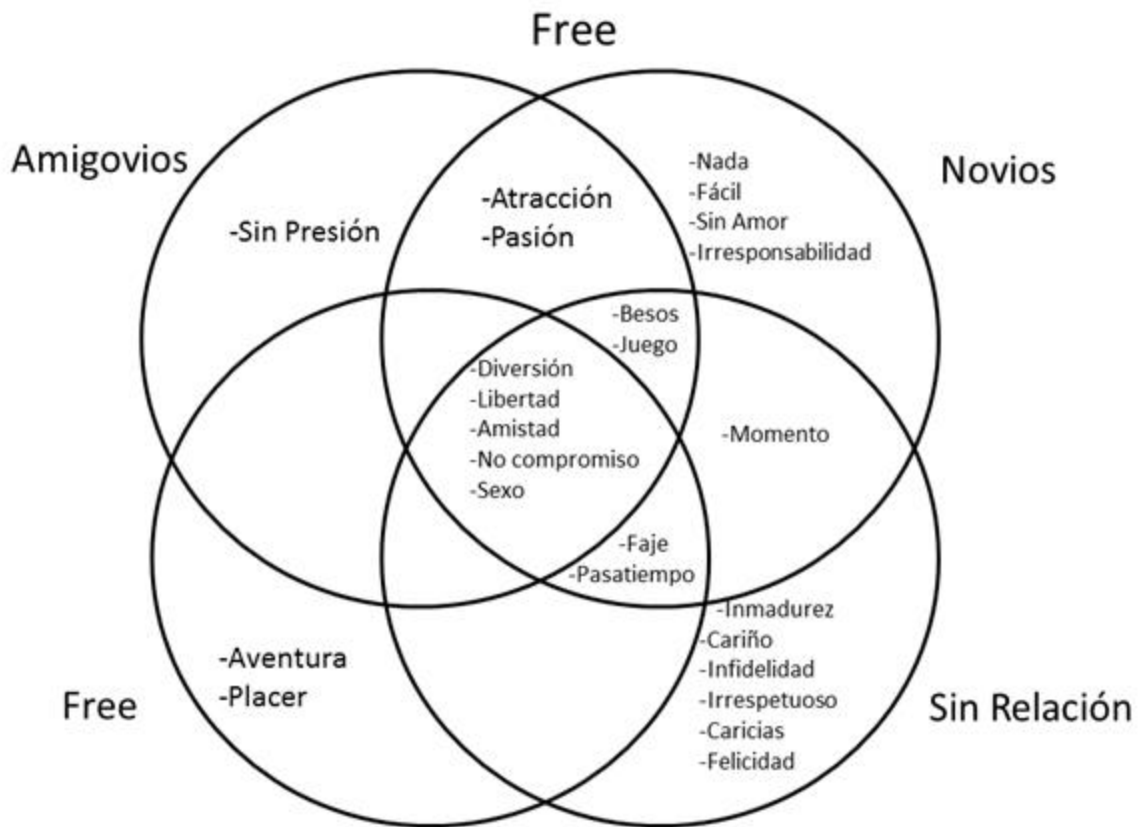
Free

Amigovios

Novios

-Sin Presión

-Atracción
-Pasión

-Nada
-Fácil
-Sin Amor
-Irresponsabilidad

-Besos
-Juego

-Diversión
-Libertad
-Amistad
-No compromiso
-Sexo

-Momento

-Faje
-Pasatiempo

-Inmadurez
-Cariño
-Infidelidad
-Irrespetuoso
-Caricias
-Felicidad

-Aventura
-Placer

Free

Sin Relación